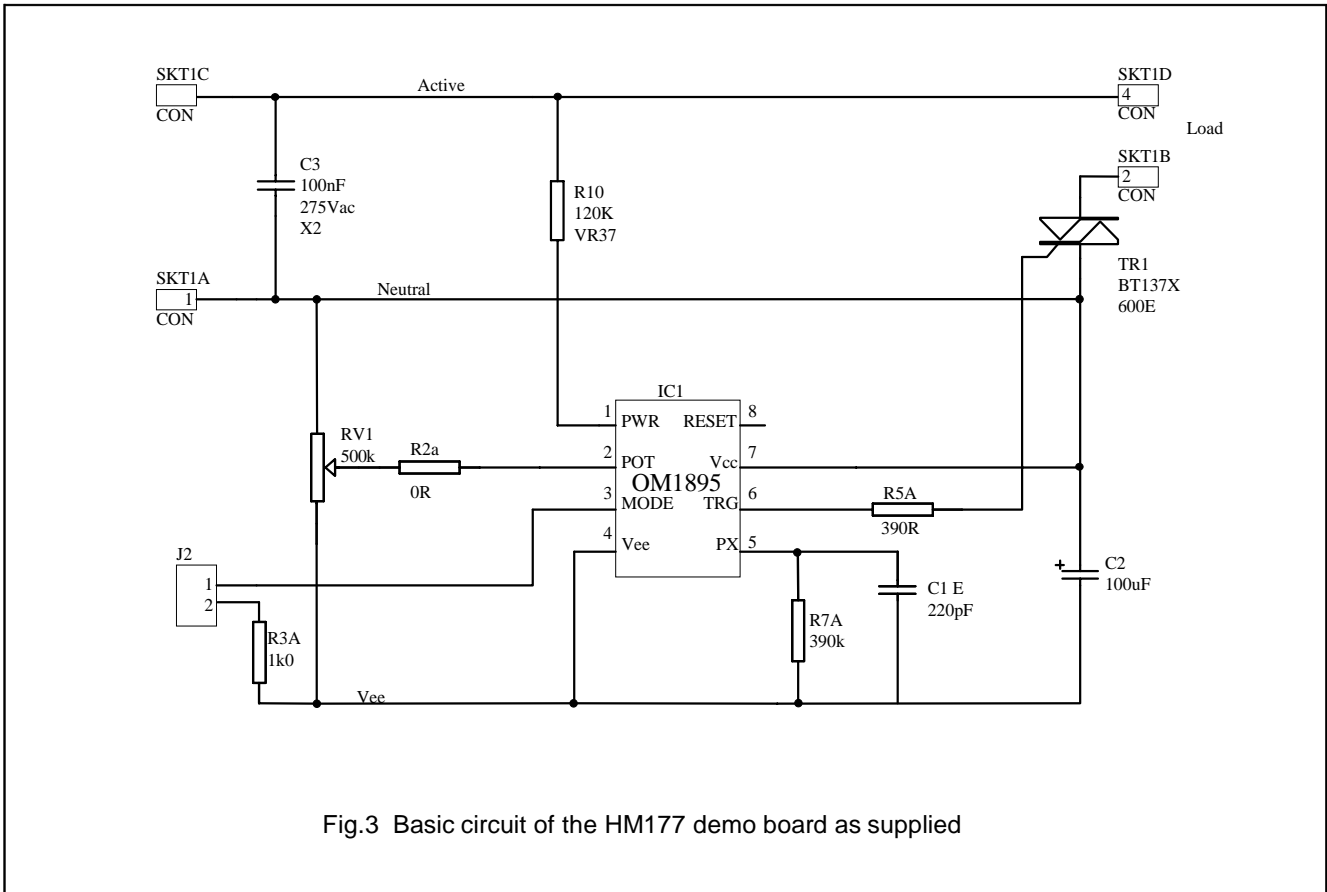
SKT1C
CON

Active

SKT1D
4
CON

Load

C3
100nF
275Vac
X2

R10
120K
VR37

SKT1B
2
CON

SKT1A
1
CON

Neutral

TR1
BT137X
600E

IC1

1 PWR
RESET 8

RV1
500k

R2a
0R

2 POT
Vcc 7

OM1895

3 MODE
TRG 6

R5A
390R

J2
1
2

4 Vee
PX 5

+
C2
100uF

C1 E
220pF

R7A
390k

R3A
1k0

Vee

Fig.3 Basic circuit of the HM177 demo board as supplied